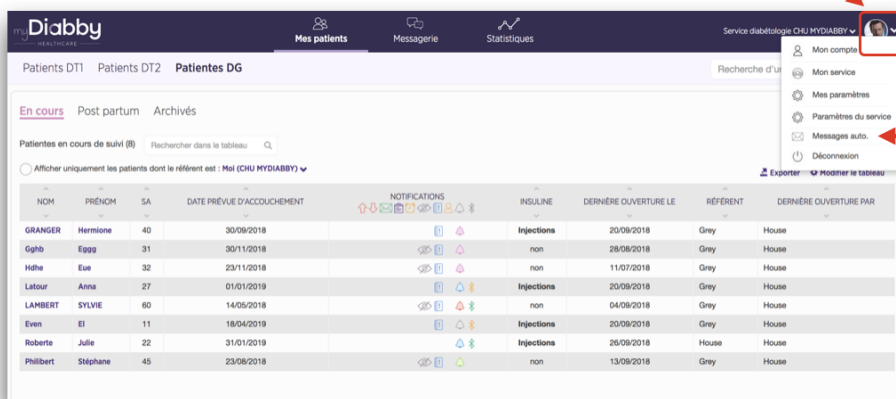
myDiabby HEALTHCARE

Mes patients

Messagerie

Statistiques

Service diabétologie CHU MYDIABBY

Mon compte

Mon service

Mes paramètres

Paramètres du service

Messages auto.

Déconnexion

Patients DT1 Patients DT2 Patientes DG

Recherche d'u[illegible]

En cours Post partum Archivés

Patientes en cours de suivi (8)

Rechercher dans le tableau

Afficher uniquement les patients dont le référent est : Moi (CHU MYDIABBY)

Exporter

Modifier le tableau

| NOM | PRÉNOM | SA | DATE PRÉVUE D'ACCOUCHEMENT | NOTIFICATIONS | INSULINE | DERNIÈRE OUVERTURE LE | RÉFÉRENT | DERNIÈRE OUVERTURE PAR |
|---|---|---|---|---|---|---|---|---|
| GRANGER | Hermione | 40 | 30/09/2018 | | Injections | 20/09/2018 | Grey | House |
| Gghb | Eggg | 31 | 30/11/2018 | | non | 28/08/2018 | Grey | House |
| Hdhe | Eue | 32 | 23/11/2018 | | non | 11/07/2018 | Grey | House |
| Latour | Anna | 27 | 01/01/2019 | | Injections | 20/09/2018 | Grey | House |
| LAMBERT | SYLVIE | 60 | 14/05/2018 | | non | 04/09/2018 | Grey | House |
| Even | El | 11 | 18/04/2019 | | Injections | 20/09/2018 | Grey | House |
| Roberte | Julie | 22 | 31/01/2019 | | Injections | 26/09/2018 | House | House |
| Philibert | Stéphane | 45 | 23/08/2018 | | non | 13/09/2018 | Grey | House |